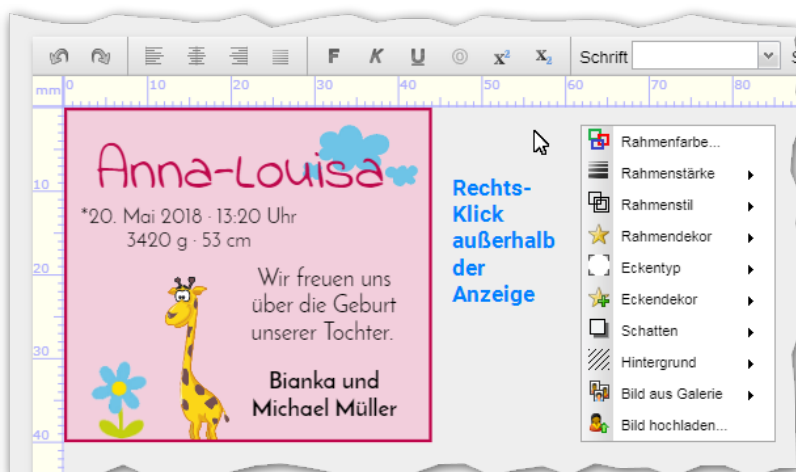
F K U x² x₂ Schrift S

mm 0 10 20 30 40 50 60 70 80

10
20
30
40

Anna-Louisa

*20. Mai 2018 · 13:20 Uhr
3420 g · 53 cm

Wir freuen uns über die Geburt unserer Tochter.

Bianka und Michael Müller

Rechts-Klick außerhalb der Anzeige

Rahmenfarbe...
Rahmenstärke
Rahmenstil
Rahmendekor
Eckentyp
Eckendekor
Schatten
Hintergrund
Bild aus Galerie
Bild hochladen...